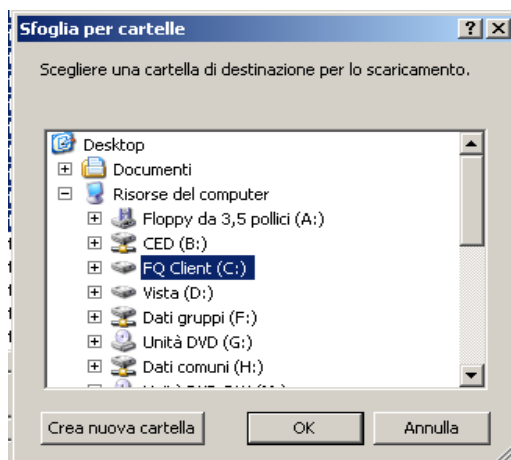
Sfoglia per cartelle

?

Scegliere una cartella di destinazione per lo scaricamento.

Desktop
Documenti
Risorse del computer
Floppy da 3,5 pollici (A:)
CED (B:)
FQ Client (C:)
Vista (D:)
Dati gruppi (F:)
Unità DVD (G:)
Dati comuni (H:)
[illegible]

Crea nuova cartella
OK
Annulla